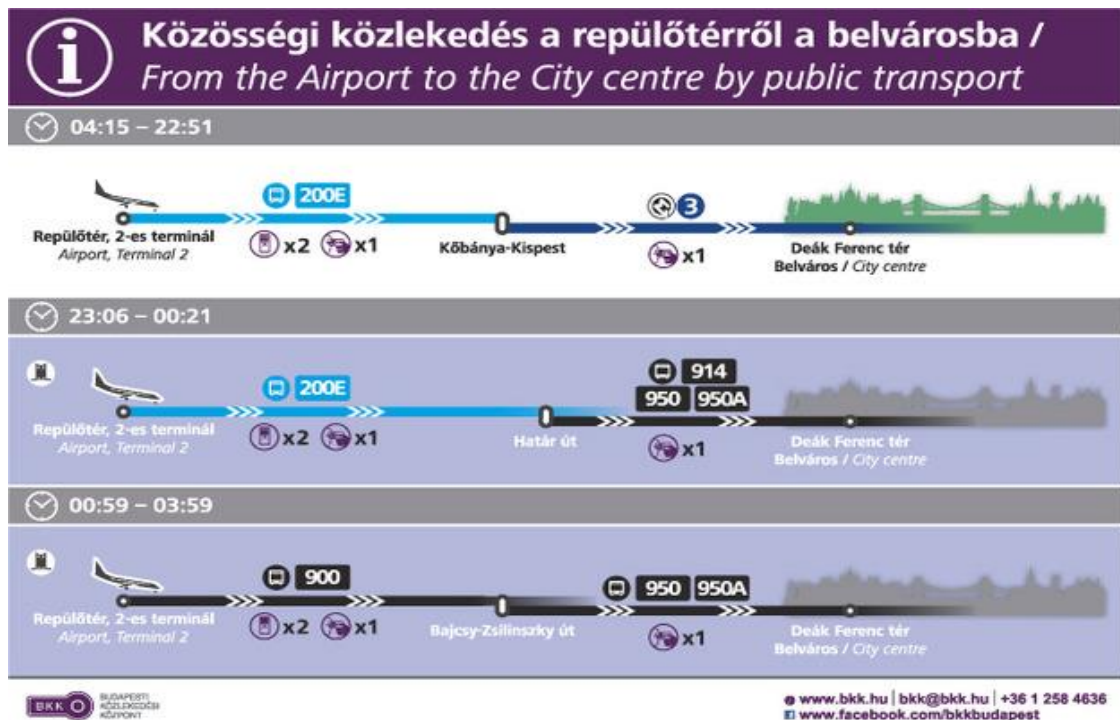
Közösségi közlekedés a repülőtérről a belvárosba /
From the Airport to the City centre by public transport

04:15 – 22:51

200E

Repülőtér, 2-es terminál
Airport, Terminal 2

x2 x1

Kőbánya-Kispest

3

x1

Deák Ferenc tér
Belváros / City centre

23:06 – 00:21

200E

914

950 950A

Repülőtér, 2-es terminál
Airport, Terminal 2

x2 x1

Határ út

x1

Deák Ferenc tér
Belváros / City centre

00:59 – 03:59

900

950 950A

Repülőtér, 2-es terminál
Airport, Terminal 2

x2 x1

Bajcsy-Zsilinszky út

x1

Deák Ferenc tér
Belváros / City centre

BKK BUDAPESTI KÖZLEKEDÉSI KÖZPONT

www.bkk.hu | bkk@bkk.hu | +36 1 258 4636
www.facebook.com/bkkbudapest